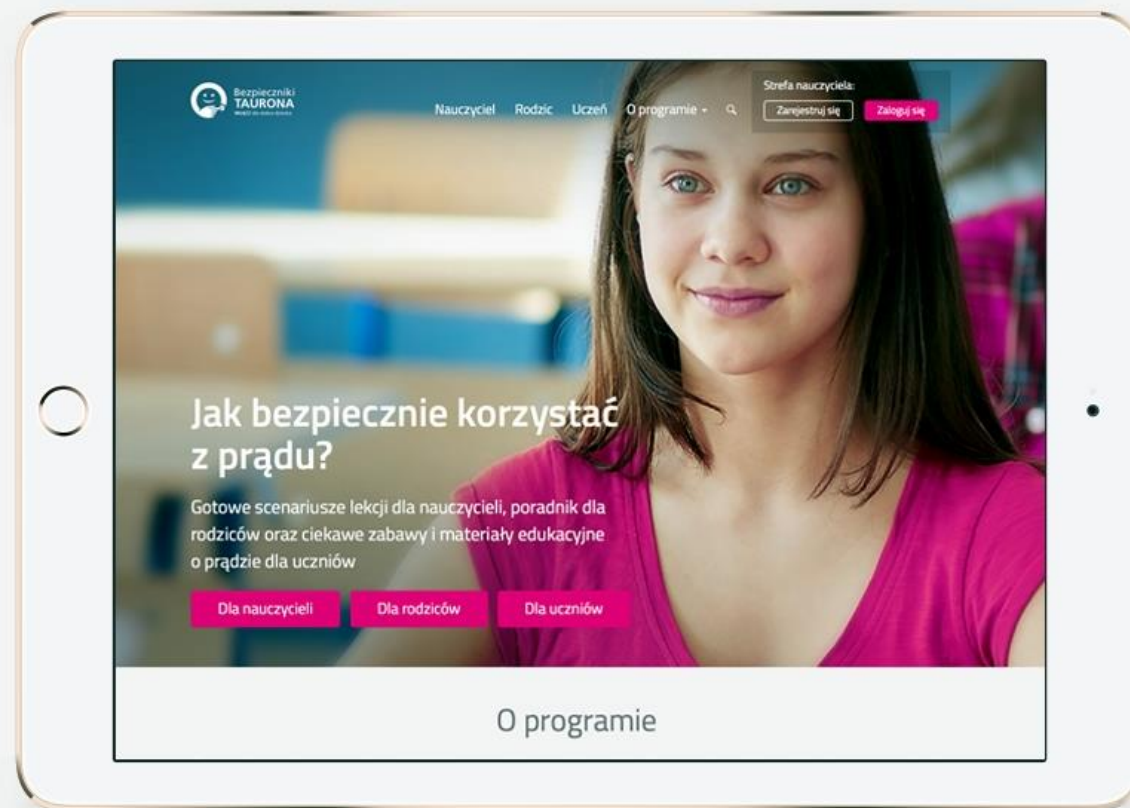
Bezpieczniki TAURONA

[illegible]

Nauczyciel Rodzic Uczeń O programie

Strefa nauczyciela:

Zarejestruj się

Zaloguj się

Jak bezpiecznie korzystać z prądu?

Gotowe scenariusze lekcji dla nauczycieli, poradnik dla rodziców oraz ciekawe zabawy i materiały edukacyjne o prądzie dla uczniów

Dla nauczycieli

Dla rodziców

Dla uczniów

O programie